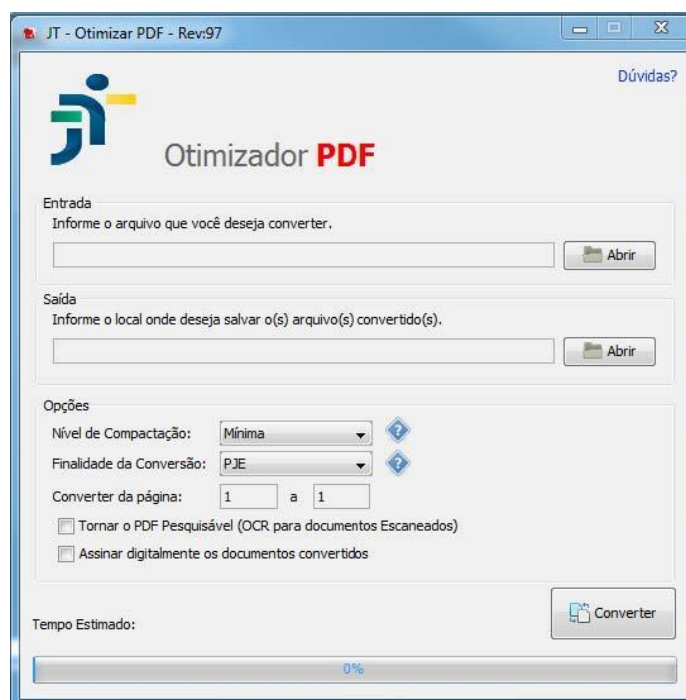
JT - Otimizar PDF - Rev:97

Dúvidas?

Otimizador PDF

Entrada
Informe o arquivo que você deseja converter.

Abrir

Saída
Informe o local onde deseja salvar o(s) arquivo(s) convertido(s).

Abrir

Opções
Nível de Compactação: Mínima
Finalidade da Conversão: PJE
Converter da página: 1 a 1
Tornar o PDF Pesquisável (OCR para documentos Escaneados)
Assinar digitalmente os documentos convertidos

Converter

Tempo Estimado:

0%